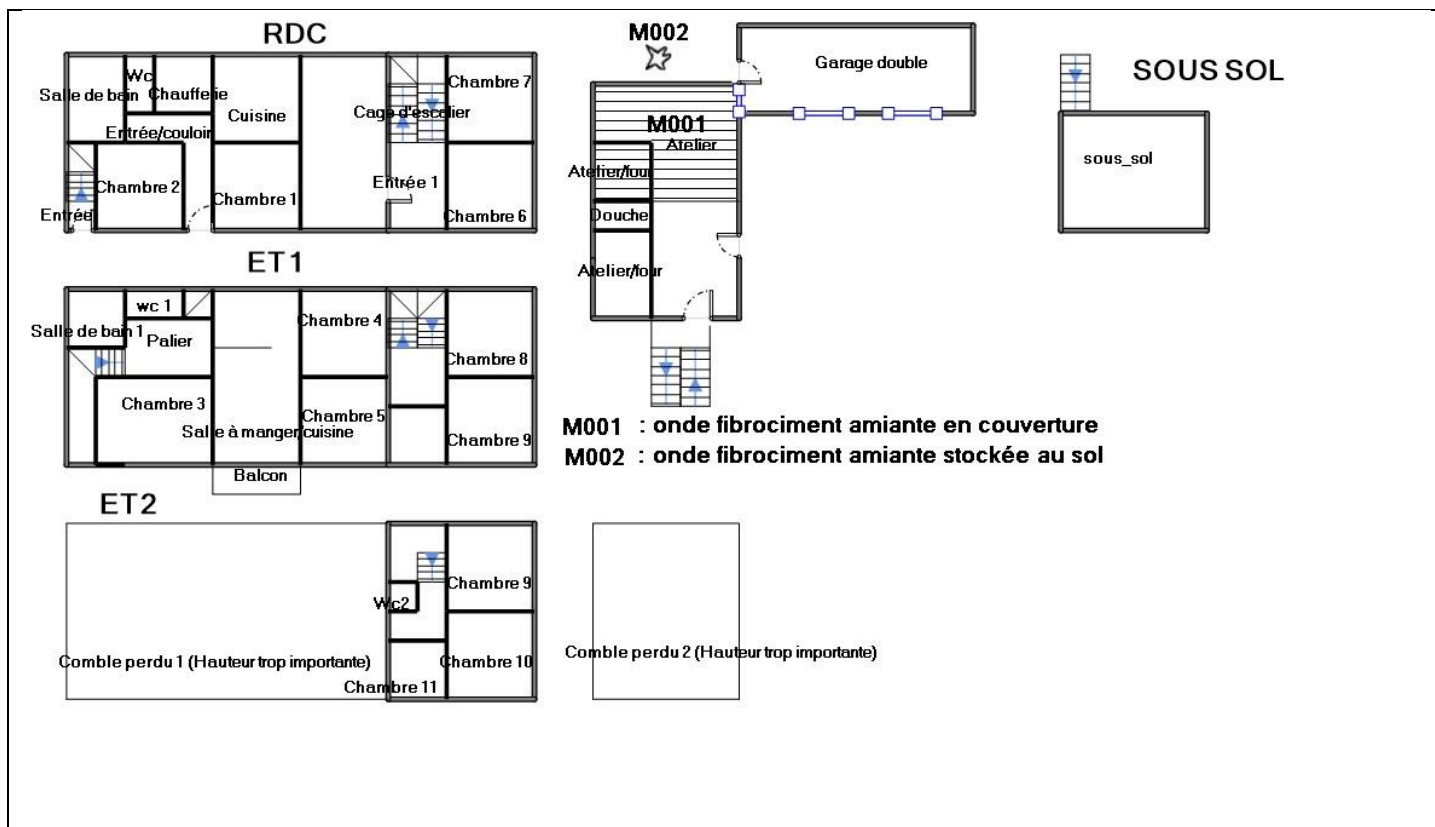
RDC

Salle de bain
Wc
Chaufferie
Cuisine
Cage d'escalier
Chambre 7
Entrée/couloir
Chambre 2
Chambre 1
Entrée 1
Chambre 6
Entrée

M002

Garage double

M001
Atelier
Atelier/four
Douche
Atelier/four

SOUS SOL

sous_sol

ET1

wc 1
Salle de bain 1
Palier
Chambre 4
Chambre 8
Chambre 3
Salle à manger cuisine
Chambre 5
Chambre 9
Balcon

M001 : onde fibrociment amiante en couverture
M002 : onde fibrociment amiante stockée au sol

ET2

Chambre 9
Wc2
Comble perdu 1 (Hauteur trop importante)
Chambre 10
Chambre 11
Comble perdu 2 (Hauteur trop importante)